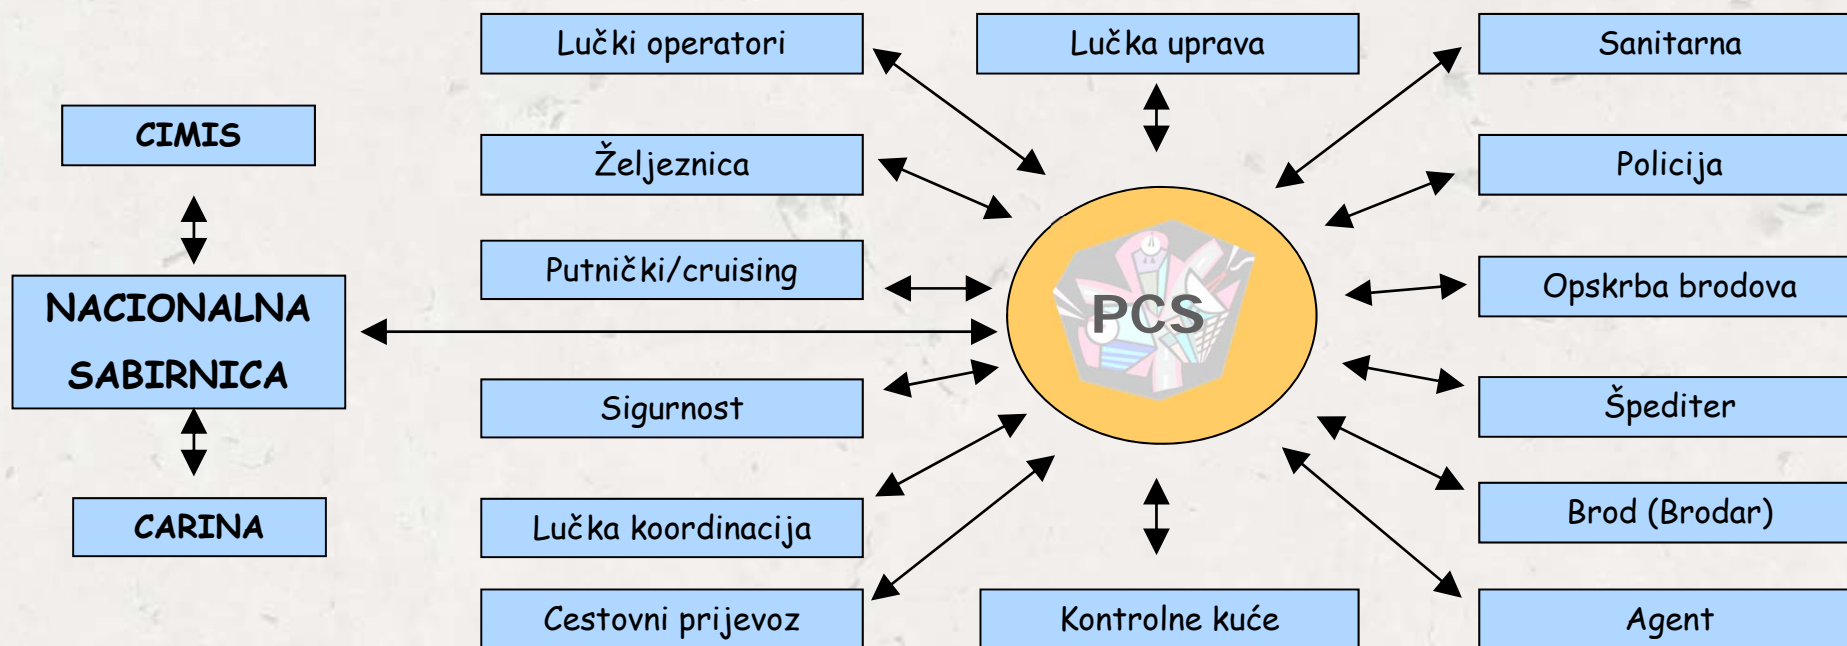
Lučki operatori

Lučka uprava

Sanitarna

CIMIS

Željeznica

Policija

Putnički/cruising

NACIONALNA SABIRNICA

PCS

Opskrba brodova

Sigurnost

Špediter

CARINA

Lučka koordinacija

Brod (Brodar)

Cestovni prijevoz

Kontrolne kuće

Agent